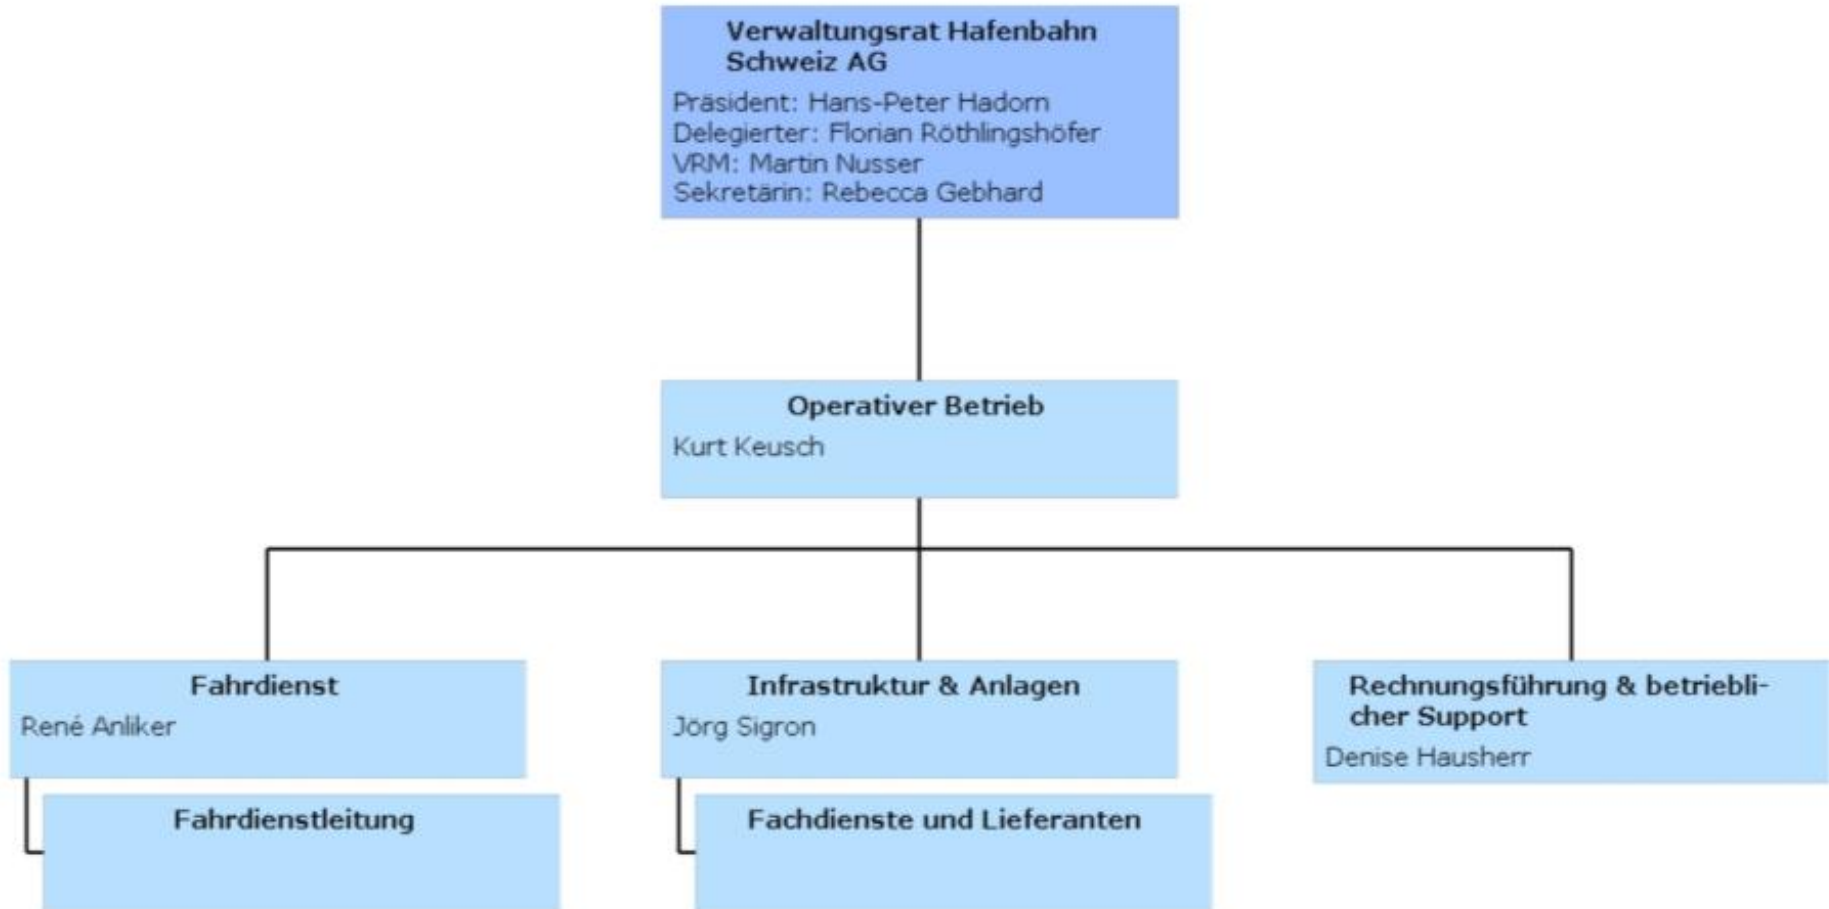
Verwaltungsrat Hafenbahn Schweiz AG
Präsident: Hans-Peter Hadorn
Delegierter: Florian Röthlingshöfer
VRM: Martin Nusser
Sekretärin: Rebecca Gebhard

Operativer Betrieb
Kurt Keusch

Fahrdienst
René Anliker

Infrastruktur & Anlagen
Jörg Sigron

Rechnungsführung & betrieblicher Support
Denise Hausherr

Fahrdienstleitung

Fachdienste und Lieferanten